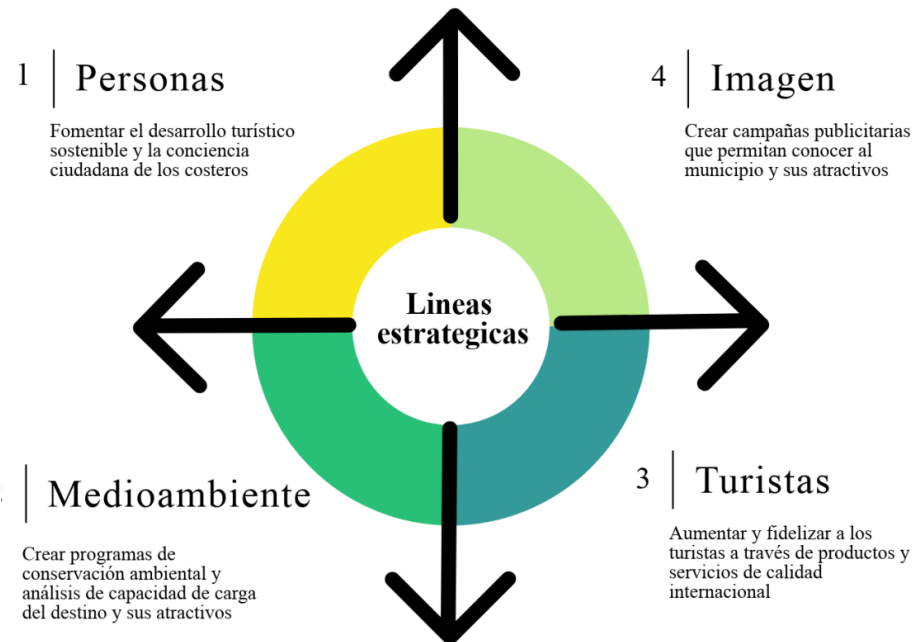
1 Personas

Fomentar el desarrollo turístico sostenible y la conciencia ciudadana de los costeros

4 Imagen

Crear campañas publicitarias que permitan conocer al municipio y sus atractivos

Lineas estrategicas

Medioambiente

Crear programas de conservación ambiental y análisis de capacidad de carga del destino y sus atractivos

3 Turistas

Aumentar y fidelizar a los turistas a través de productos y servicios de calidad internacional